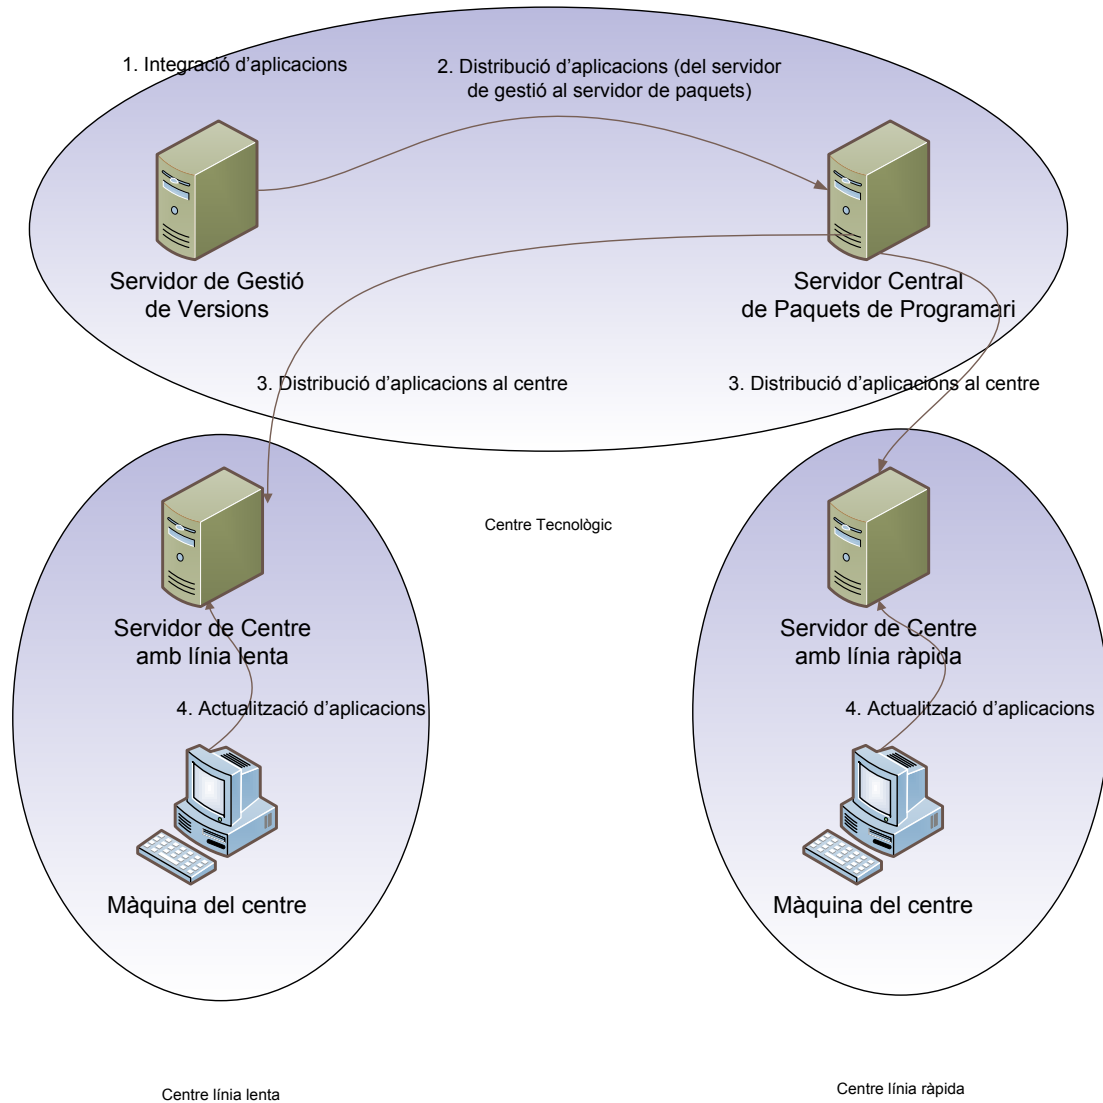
1. Integració d'aplicacions

2. Distribució d'aplicacions (del servidor de gestió al servidor de paquets)

Servidor de Gestió de Versions

Servidor Central de Paquets de Programari

3. Distribució d'aplicacions al centre

3. Distribució d'aplicacions al centre

Centre Tecnològic

Servidor de Centre amb línia lenta

4. Actualització d'aplicacions

Màquina del centre

Servidor de Centre amb línia ràpida

4. Actualització d'aplicacions

Màquina del centre

Centre línia lenta

Centre línia ràpida